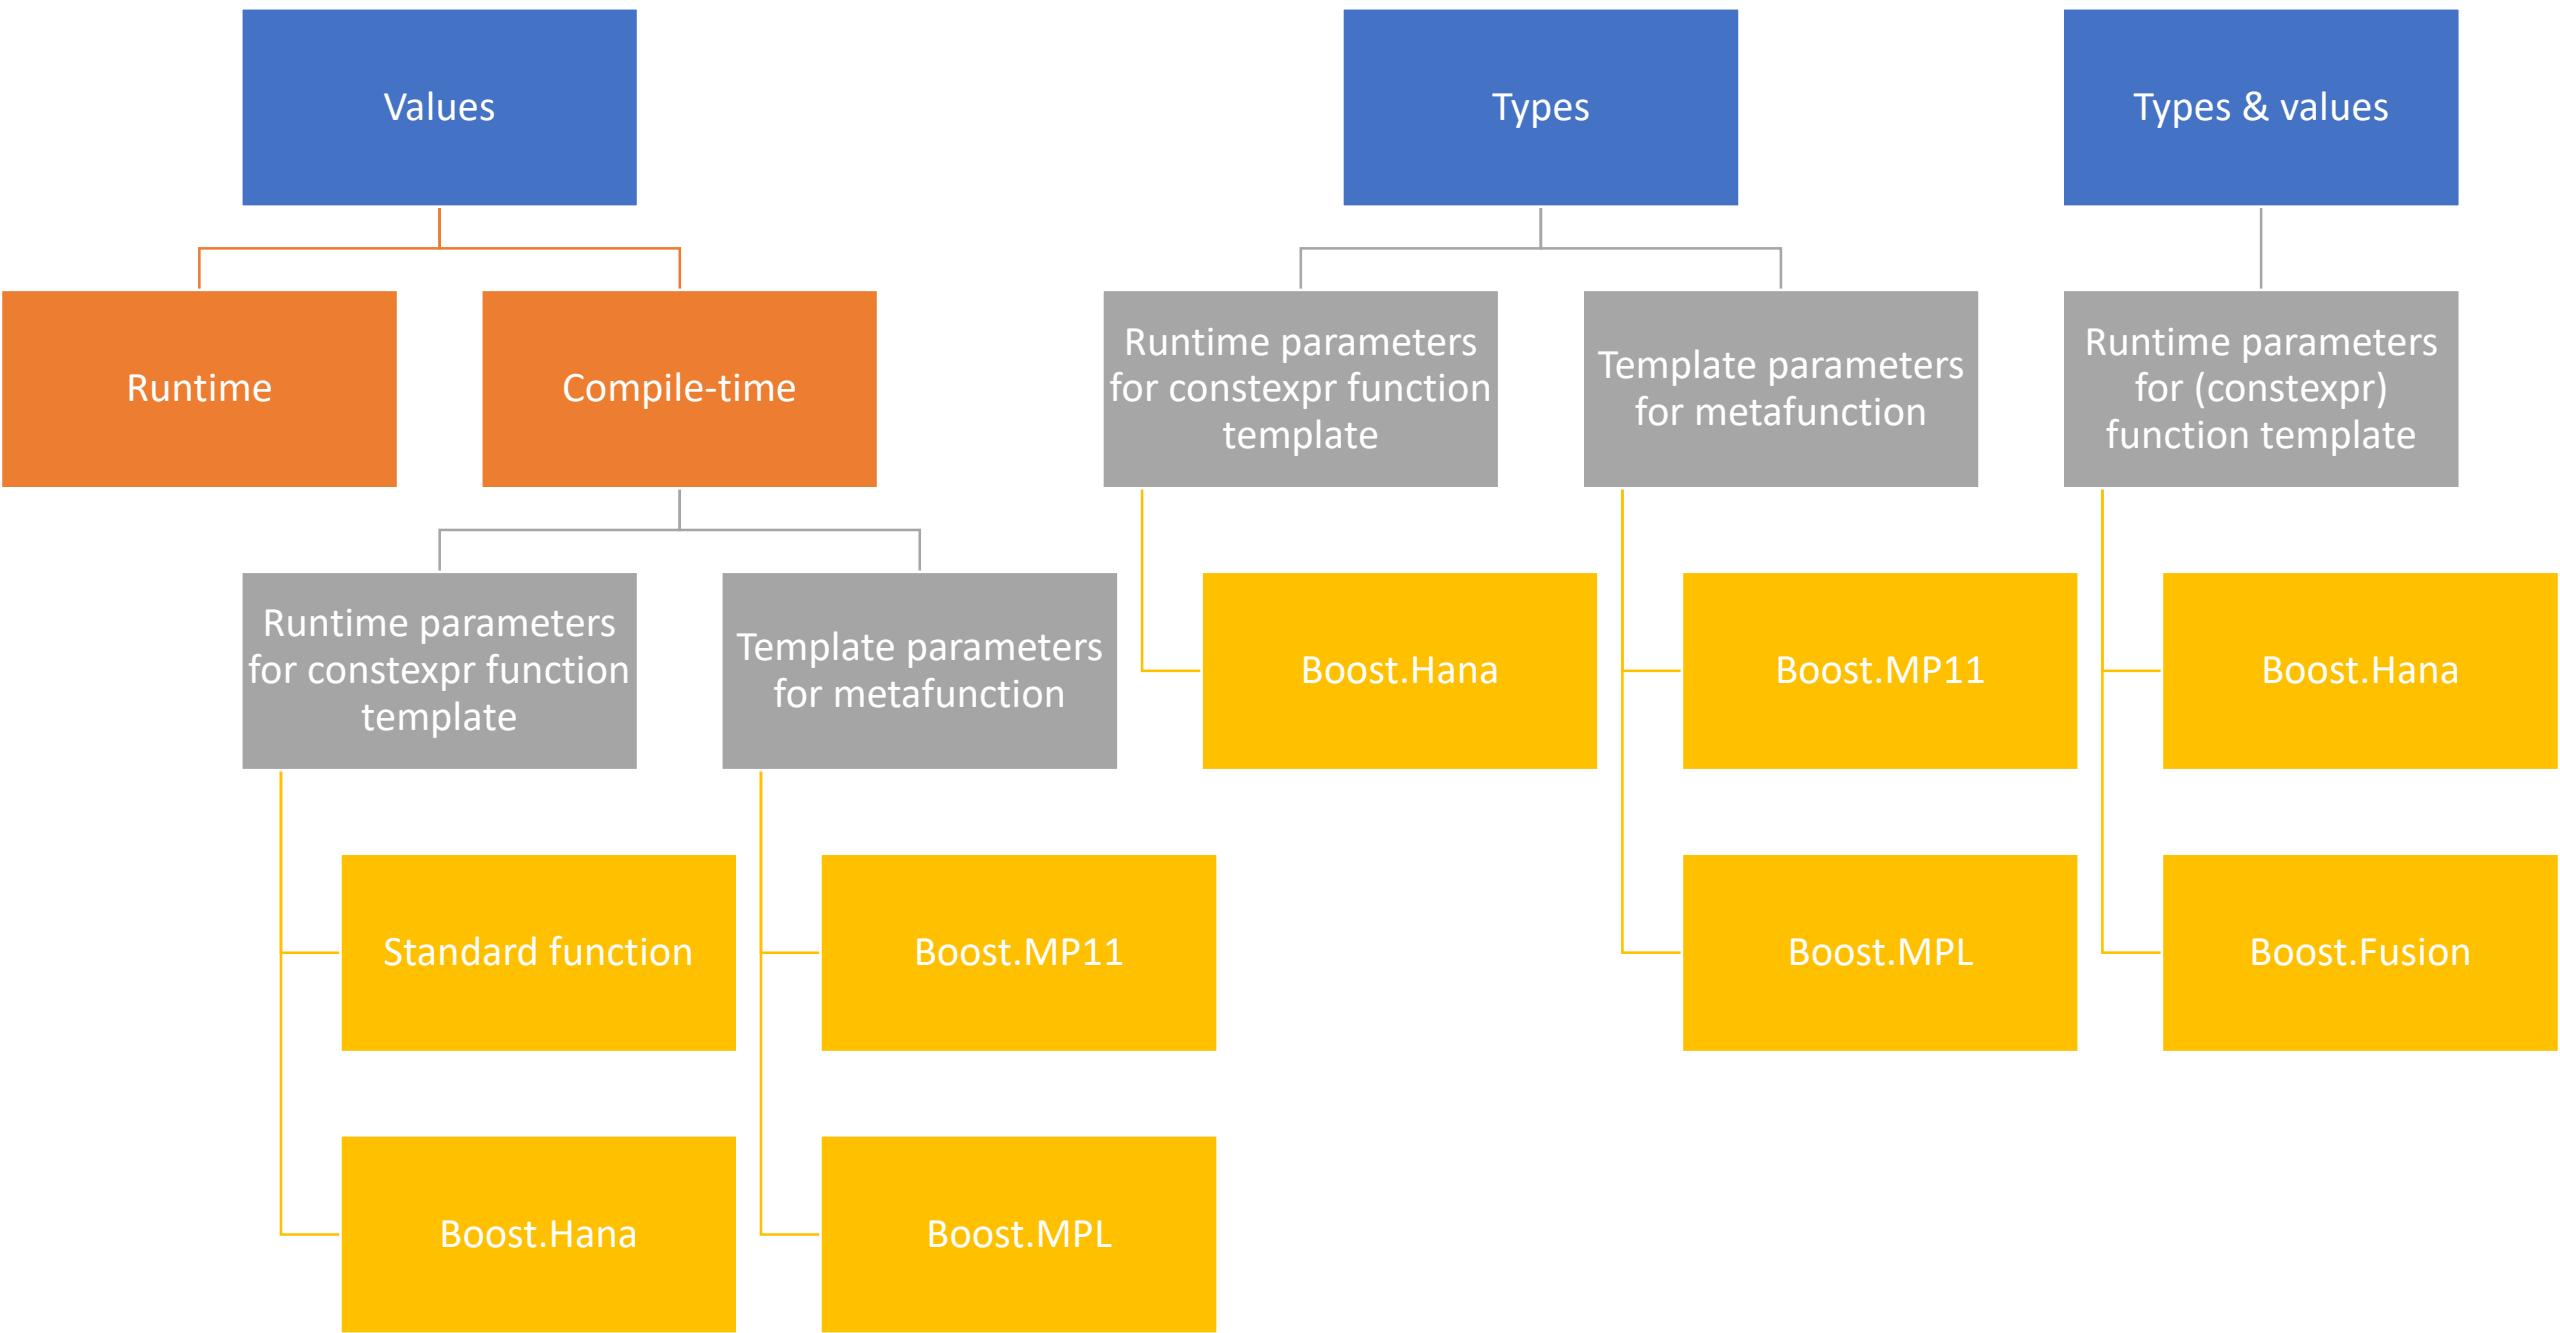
Values

Runtime

Compile-time

Runtime parameters for constexpr function template

Standard function

Boost.Hana

Template parameters for metafunction

Boost.MP11

Boost.MPL

Types

Runtime parameters for constexpr function template

Boost.Hana

Template parameters for metafunction

Boost.MP11

Boost.MPL

Types & values

Runtime parameters for (constexpr) function template

Boost.Hana

Boost.Fusion